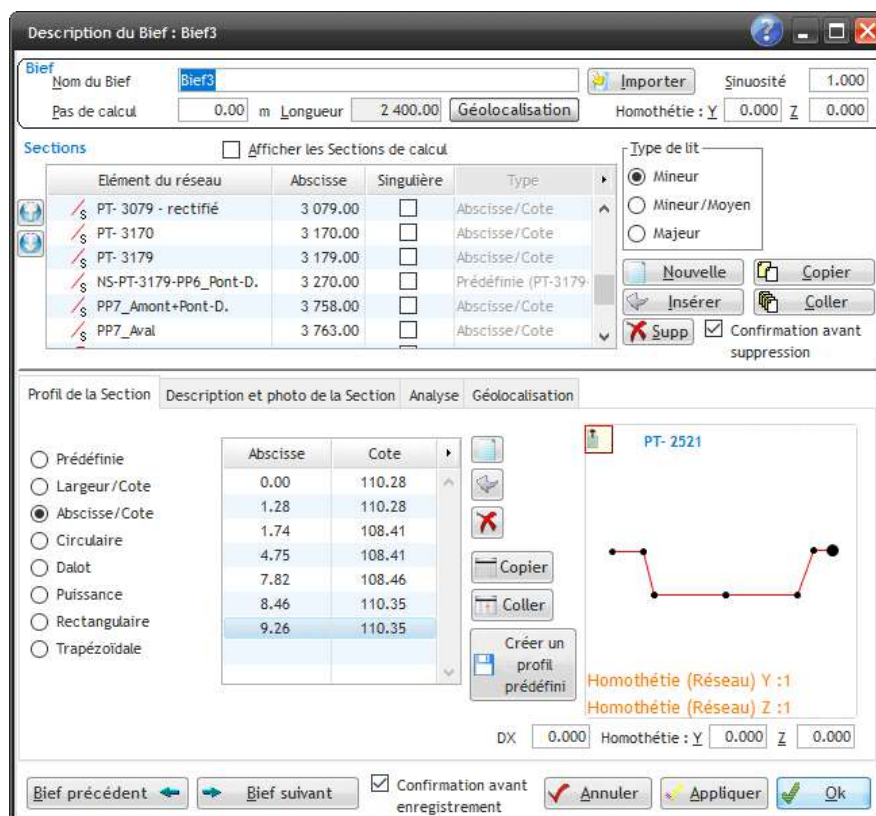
Description du Bief : Bief3

Bief
Nom du Bief Bief3
Importer Sinuosité 1.000
Pas de calcul 0.00 m Longueur 2 400.00 Géolocalisation Homothétie : Y 0.000 Z 0.000

Sections
Afficher les Sections de calcul

| Elément du réseau | Abscisse | Singulière | Type |
|---|---|---|---|
| PT- 3079 - rectifié | 3 079.00 | | Abscisse/Cote |
| PT- 3170 | 3 170.00 | | Abscisse/Cote |
| PT- 3179 | 3 179.00 | | Abscisse/Cote |
| NS-PT-3179-PP6_Pont-D. | 3 270.00 | | Prédéfinie (PT-3179- |
| PP7_Amont+Pont-D. | 3 758.00 | | Abscisse/Cote |
| PP7_Aval | 3 763.00 | | Abscisse/Cote |

Type de lit
Mineur
Mineur/Moyen
Majeur

Nouvelle
Copier
Insérer
Coller
Supp
Confirmation avant suppression

Profil de la Section | Description et photo de la Section | Analyse | Géolocalisation

Prédéfinie
Largeur/Cote
Abscisse/Cote
Circulaire
Dalot
Puissance
Rectangulaire
Trapézoïdale

| Abscisse | Cote |
|---|---|
| 0.00 | 110.28 |
| 1.28 | 110.28 |
| 1.74 | 108.41 |
| 4.75 | 108.41 |
| 7.82 | 108.46 |
| 8.46 | 110.35 |
| 9.26 | 110.35 |

Copier
Coller
Créer un profil prédéfini

PT- 2521
Homothétie (Réseau) Y :1
Homothétie (Réseau) Z :1

DX 0.000 Homothétie : Y 0.000 Z 0.000

Bief précédent
Bief suivant
Confirmation avant enregistrement
Annuler
Appliquer
Ok